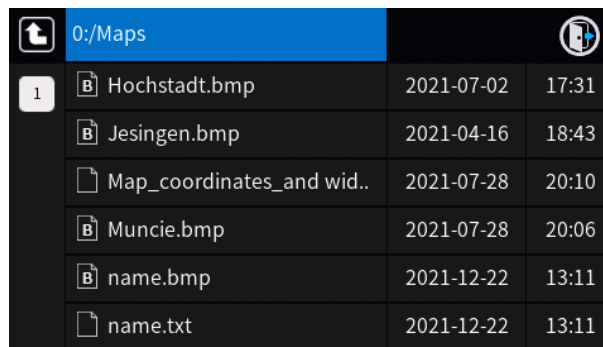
0:/Maps

1

| | | |
|---|---|---|
| B Hochstadt.bmp | 2021-07-02 | 17:31 |
| B Jesingen.bmp | 2021-04-16 | 18:43 |
| Map_coordinates_and wid.. | 2021-07-28 | 20:10 |
| B Muncie.bmp | 2021-07-28 | 20:06 |
| B name.bmp | 2021-12-22 | 13:11 |
| name.txt | 2021-12-22 | 13:11 |